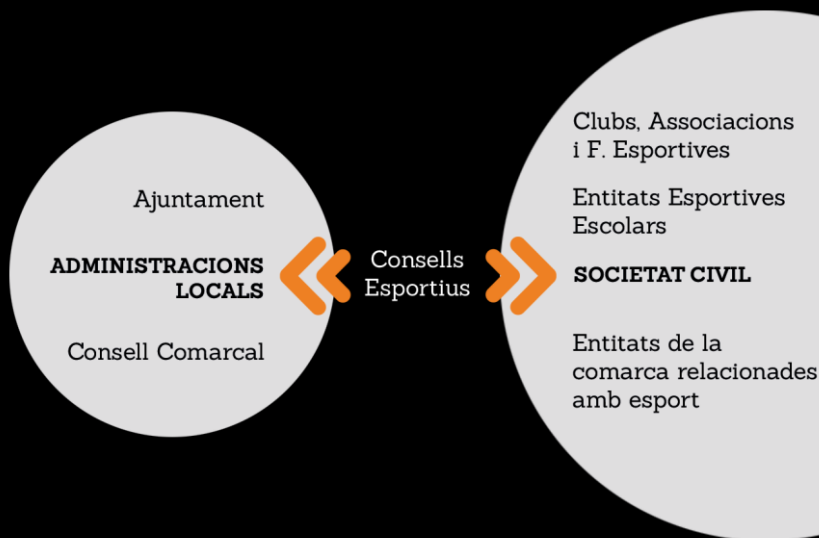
Ajuntament

ADMINISTRACIONS LOCALS

Consell Comarcal

Consells Esportius

Clubs, Associacions i F. Esportives

Entitats Esportives Escolars

SOCIETAT CIVIL

Entitats de la comarca relacionades amb esport